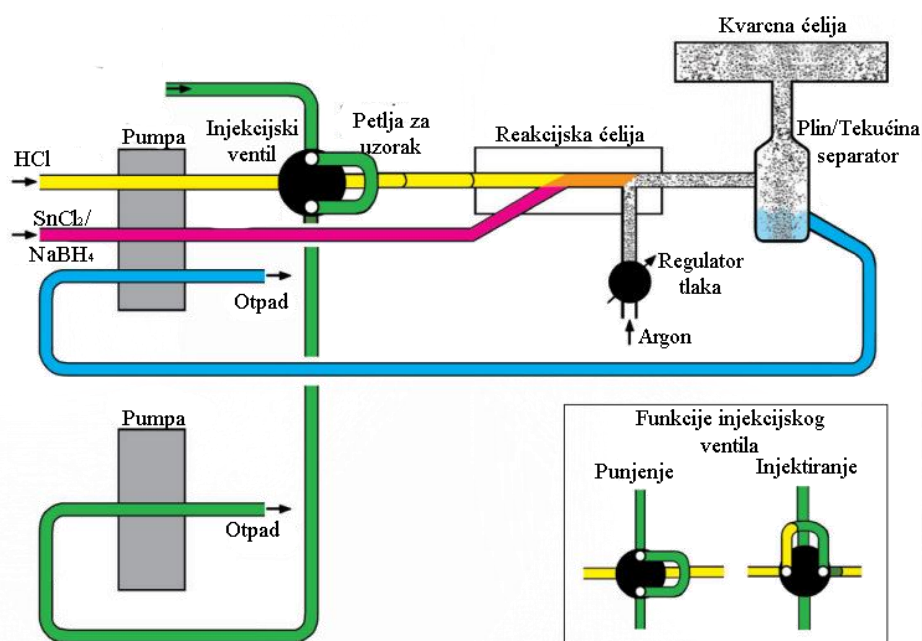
Kvarcna ćelija

Pumpa

Injekcijski ventil

Petlja za uzorak

Reakcijska ćelija

Plin/Tekućina separator

HCl

$SnCl_2$/ $NaBH_4$

Otpad

Regulator tlaka

Argon

Pumpa

Otpad

Funkcije injekcijskog ventila

Punjenje

Injektiranje